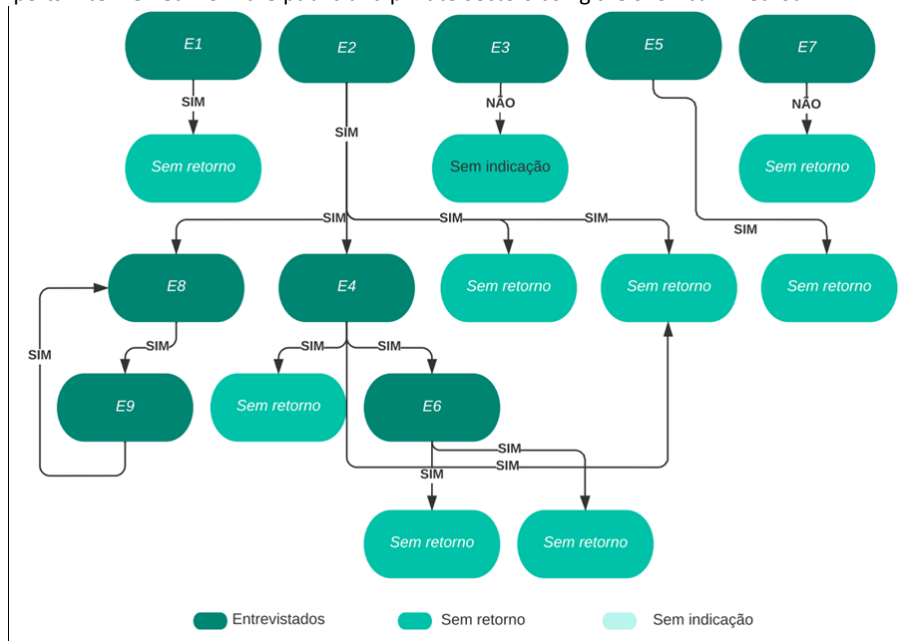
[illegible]

E1

SIM

Sem retorno

E2

SIM

E3

NÃO

Sem indicação

E5

E7

NÃO

Sem retorno

SIM

SIM

SIM

SIM

E8

E4

Sem retorno

Sem retorno

Sem retorno

SIM

SIM

SIM

SIM

E9

Sem retorno

E6

SIM

SIM

SIM

Sem retorno

Sem retorno

Entrevistados

Sem retorno

Sem indicação